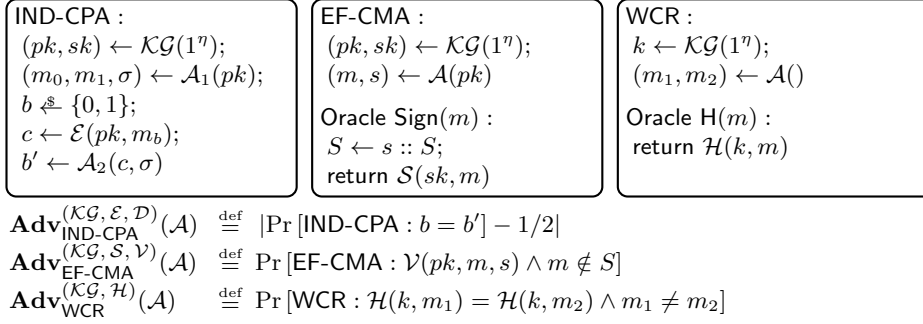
IND-CPA :
$(pk, sk) \leftarrow \mathcal{KG}(1^\eta);$
$(m_0, m_1, \sigma) \leftarrow \mathcal{A}_1(pk);$
$b \xleftarrow{\$} \{0,1\};$
$c \leftarrow \mathcal{E}(pk, m_b);$
$b' \leftarrow \mathcal{A}_2(c, \sigma)$

EF-CMA :
$(pk, sk) \leftarrow \mathcal{KG}(1^\eta);$
$(m, s) \leftarrow \mathcal{A}(pk)$

Oracle Sign$(m)$ :
$S \leftarrow s :: S;$
return $\mathcal{S}(sk, m)$

WCR :
$k \leftarrow \mathcal{KG}(1^\eta);$
$(m_1, m_2) \leftarrow \mathcal{A}()$

Oracle H$(m)$ :
return $\mathcal{H}(k, m)$

$\mathbf{Adv}_{\text{IND-CPA}}^{(\mathcal{KG},\mathcal{E},\mathcal{D})}(\mathcal{A}) \stackrel{\text{def}}{=} |\Pr[\text{IND-CPA} : b = b'] - 1/2|$
$\mathbf{Adv}_{\text{EF-CMA}}^{(\mathcal{KG},\mathcal{S},\mathcal{V})}(\mathcal{A}) \stackrel{\text{def}}{=} \Pr[\text{EF-CMA} : \mathcal{V}(pk, m, s) \wedge m \notin S]$
$\mathbf{Adv}_{\text{WCR}}^{(\mathcal{KG},\mathcal{H})}(\mathcal{A}) \stackrel{\text{def}}{=} \Pr[\text{WCR} : \mathcal{H}(k, m_1) = \mathcal{H}(k, m_2) \wedge m_1 \neq m_2]$